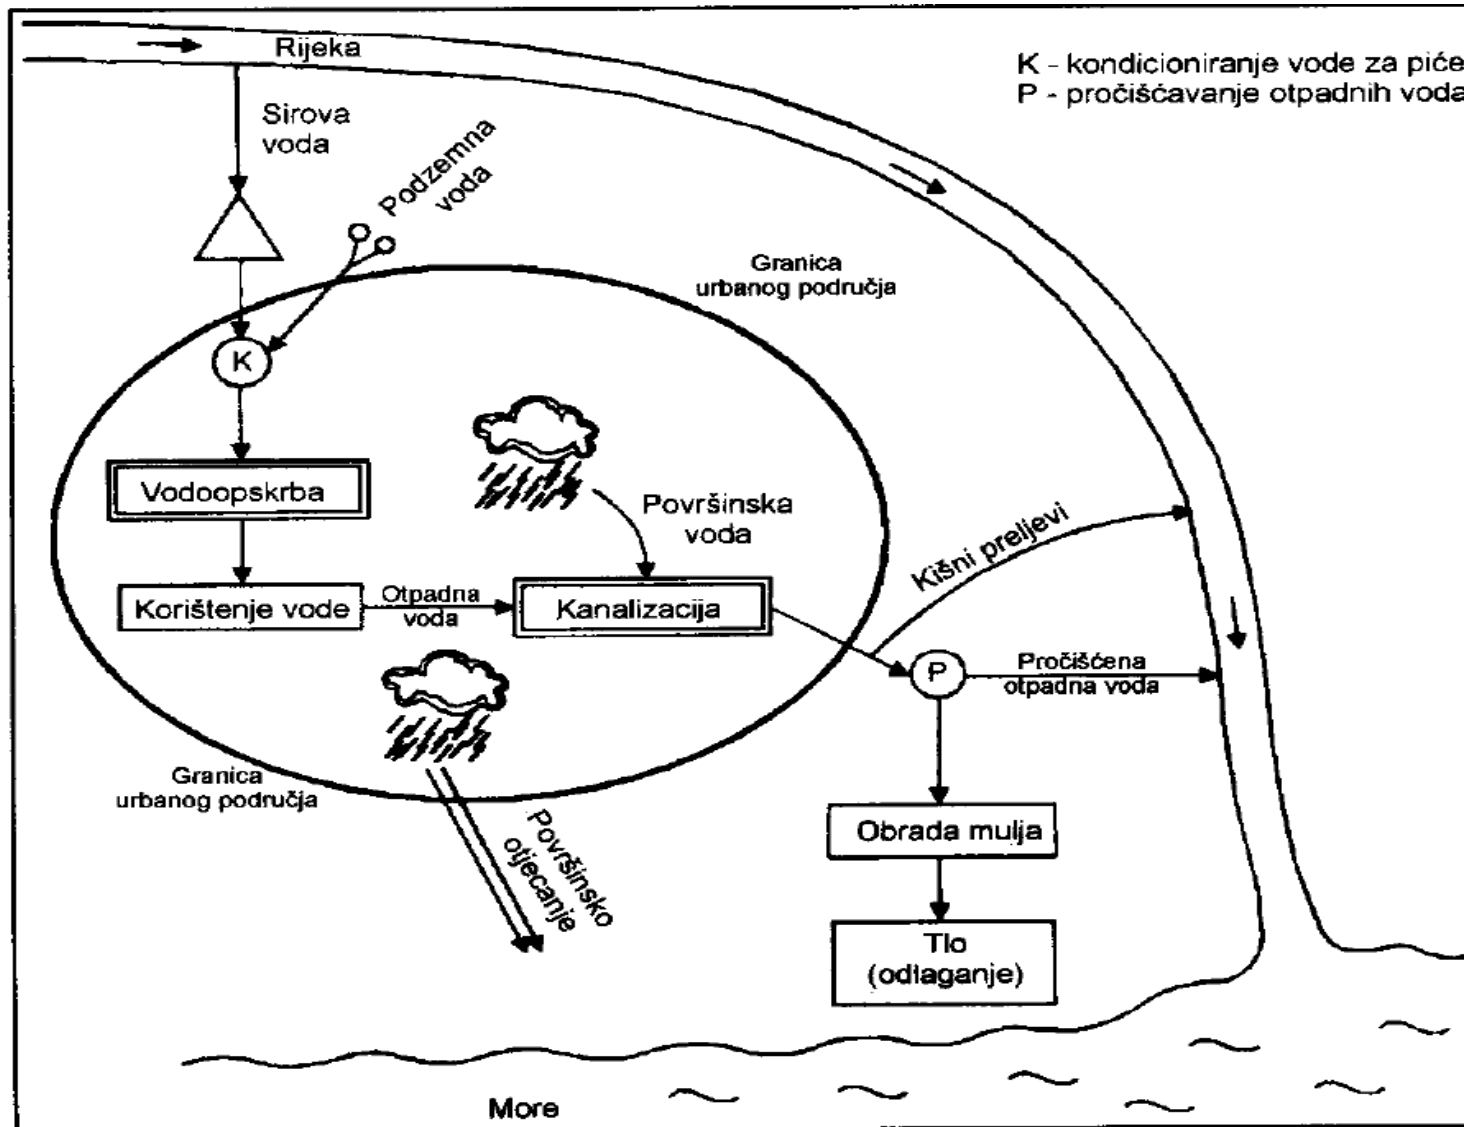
Rijeka

K - kondicioniranje vode za piće
P - pročišćavanje otpadnih voda

Sirova voda

Podzemna voda

Granica urbanog područja

K

Vodoopskrba

Površinska voda

Korištenje vode

Otpadna voda

Kanalizacija

Kišni preljevi

P

Pročišćena otpadna voda

Granica urbanog područja

Površinsko otjecanje

Obrada mulja

Tlo (odlaganje)

More